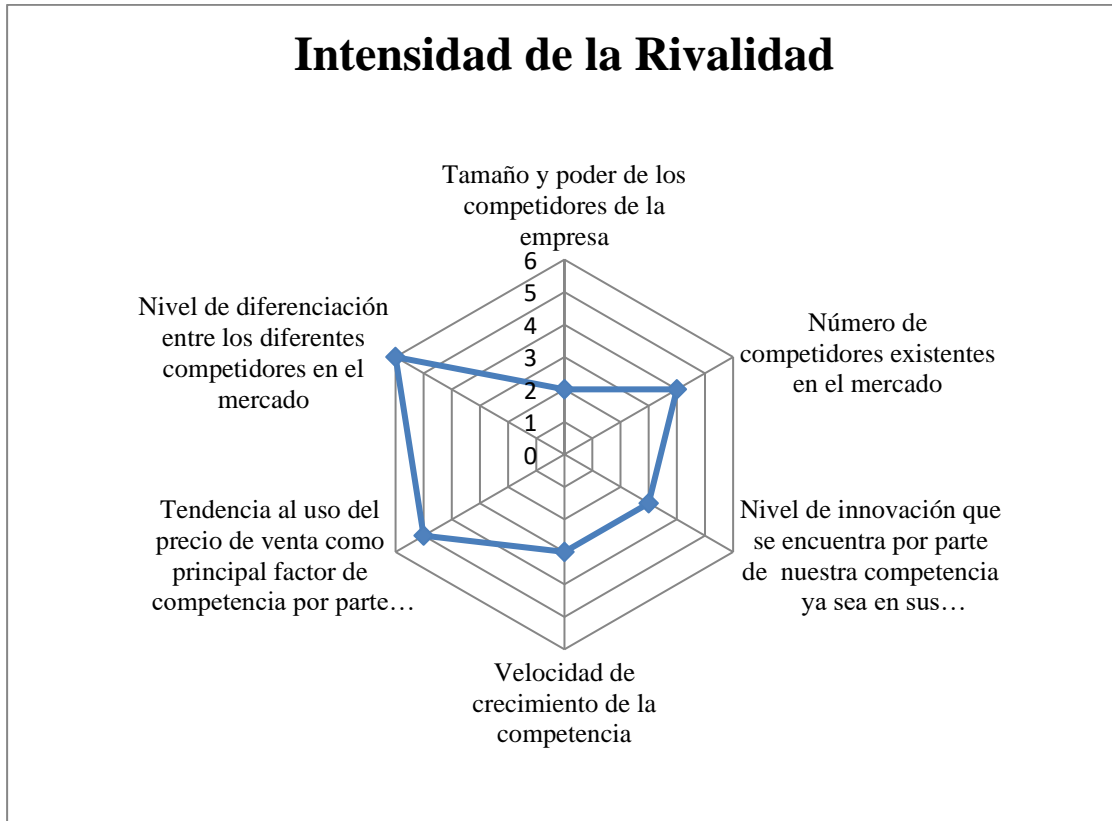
Intensidad de la Rivalidad

Tamaño y poder de los competidores de la empresa

6
5
4
3
2
1
0

Número de competidores existentes en el mercado

Nivel de innovación que se encuentra por parte de nuestra competencia ya sea en sus…

Velocidad de crecimiento de la competencia

Tendencia al uso del precio de venta como principal factor de competencia por parte…

Nivel de diferenciación entre los diferentes competidores en el mercado